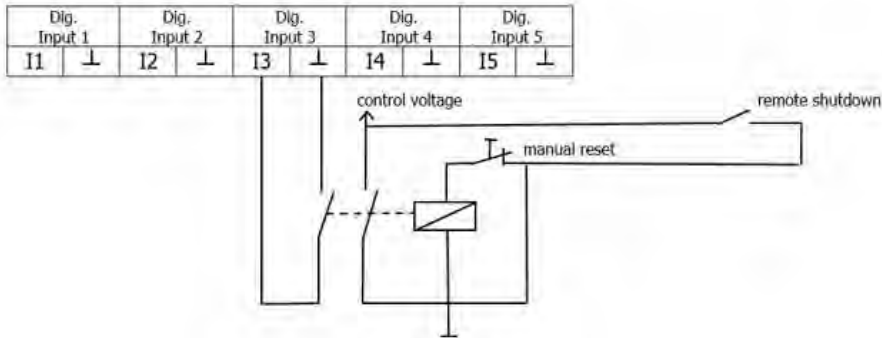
| Dig. Input 1 | | Dig. Input 2 | | Dig. Input 3 | | Dig. Input 4 | | Dig. Input 5 | |
|---|---|---|---|---|---|---|---|---|---|
| I1 | $\perp$ | I2 | $\perp$ | I3 | $\perp$ | I4 | $\perp$ | I5 | $\perp$ |

control voltage

remote shutdown

manual reset